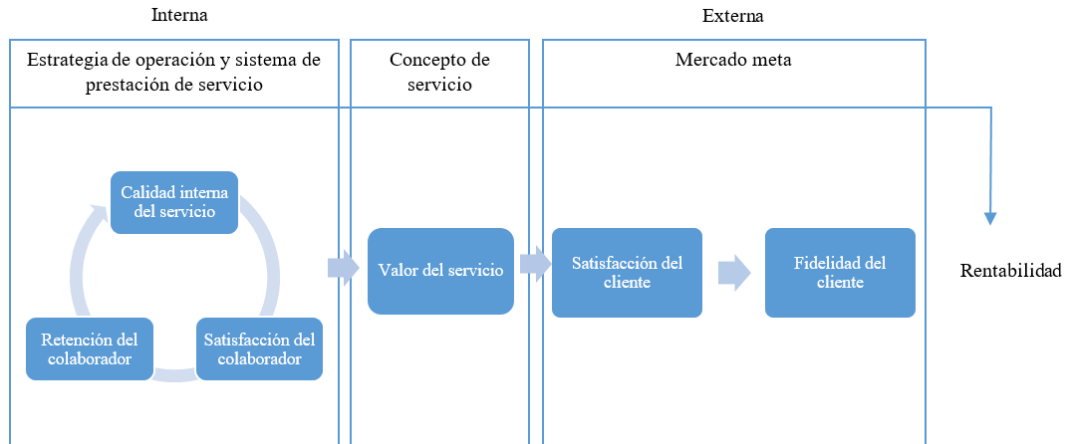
Interna

Externa

Estrategia de operación y sistema de prestación de servicio

Concepto de servicio

Mercado meta

Calidad interna del servicio

Retención del colaborador

Satisfacción del colaborador

Valor del servicio

Satisfacción del cliente

Fidelidad del cliente

Rentabilidad